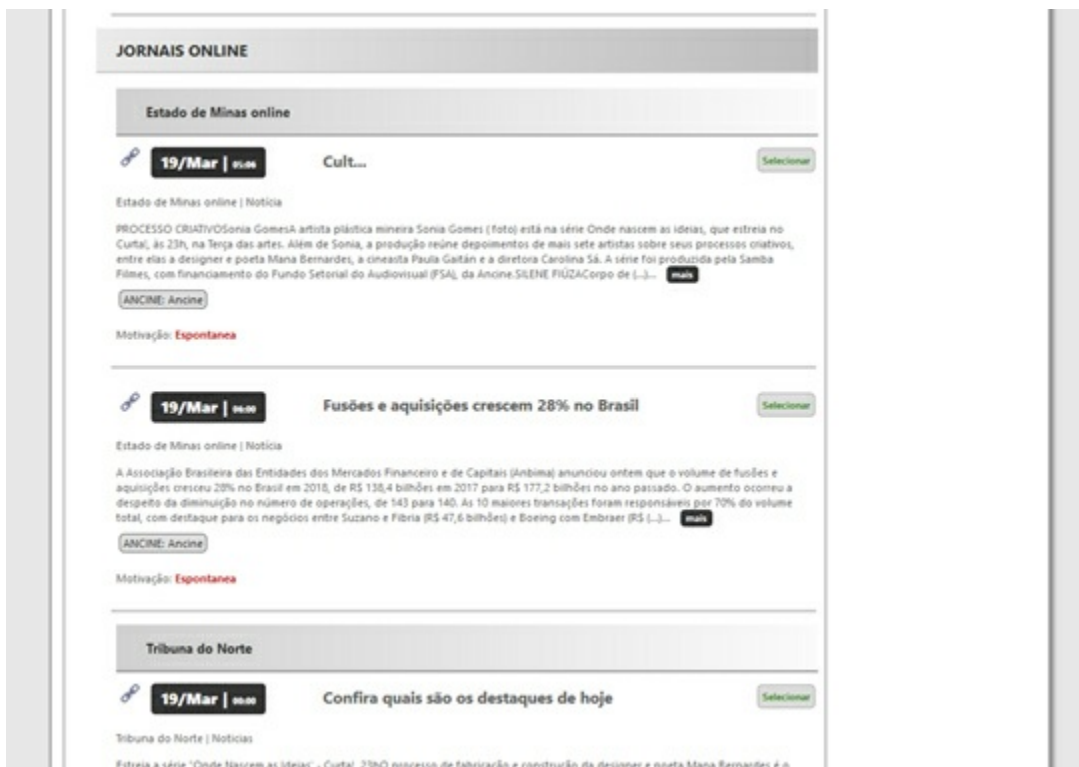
JORNAIS ONLINE

Estado de Minas online

19/Mar | 05:06

Cult...

Selecionar

Estado de Minas online | Notícia

PROCESSO CRIATIVOSonia GomesA artista plástica mineira Sonia Gomes (foto) está na série Onde nascem as ideias, que estreia no Curtal, às 23h, na Terça das artes. Além de Sonia, a produção reúne depoimentos de mais sete artistas sobre seus processos criativos, entre elas a designer e poeta Mana Bernardes, a cineasta Paula Gaitán e a diretora Carolina Sá. A série foi produzida pela Samba Filmes, com financiamento do Fundo Setorial do Audiovisual (FSA), da Ancine.SILENE FIÚZACorpo de (...)... mais

ANCINE: Ancine

Motivação: Espontanea

19/Mar | 06:00

Fusões e aquisições crescem 28% no Brasil

Selecionar

Estado de Minas online | Notícia

A Associação Brasileira das Entidades dos Mercados Financeiro e de Capitais (Anbima) anunciou ontem que o volume de fusões e aquisições cresceu 28% no Brasil em 2018, de R$ 138,4 bilhões em 2017 para R$ 177,2 bilhões no ano passado. O aumento ocorreu a despeito da diminuição no número de operações, de 143 para 140. As 10 maiores transações foram responsáveis por 70% do volume total, com destaque para os negócios entre Suzano e Fibria (R$ 47,6 bilhões) e Boeing com Embraer (R$ (...)... mais

ANCINE: Ancine

Motivação: Espontanea

Tribuna do Norte

19/Mar | 00:00

Confira quais são os destaques de hoje

Selecionar

Tribuna do Norte | Notícias

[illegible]